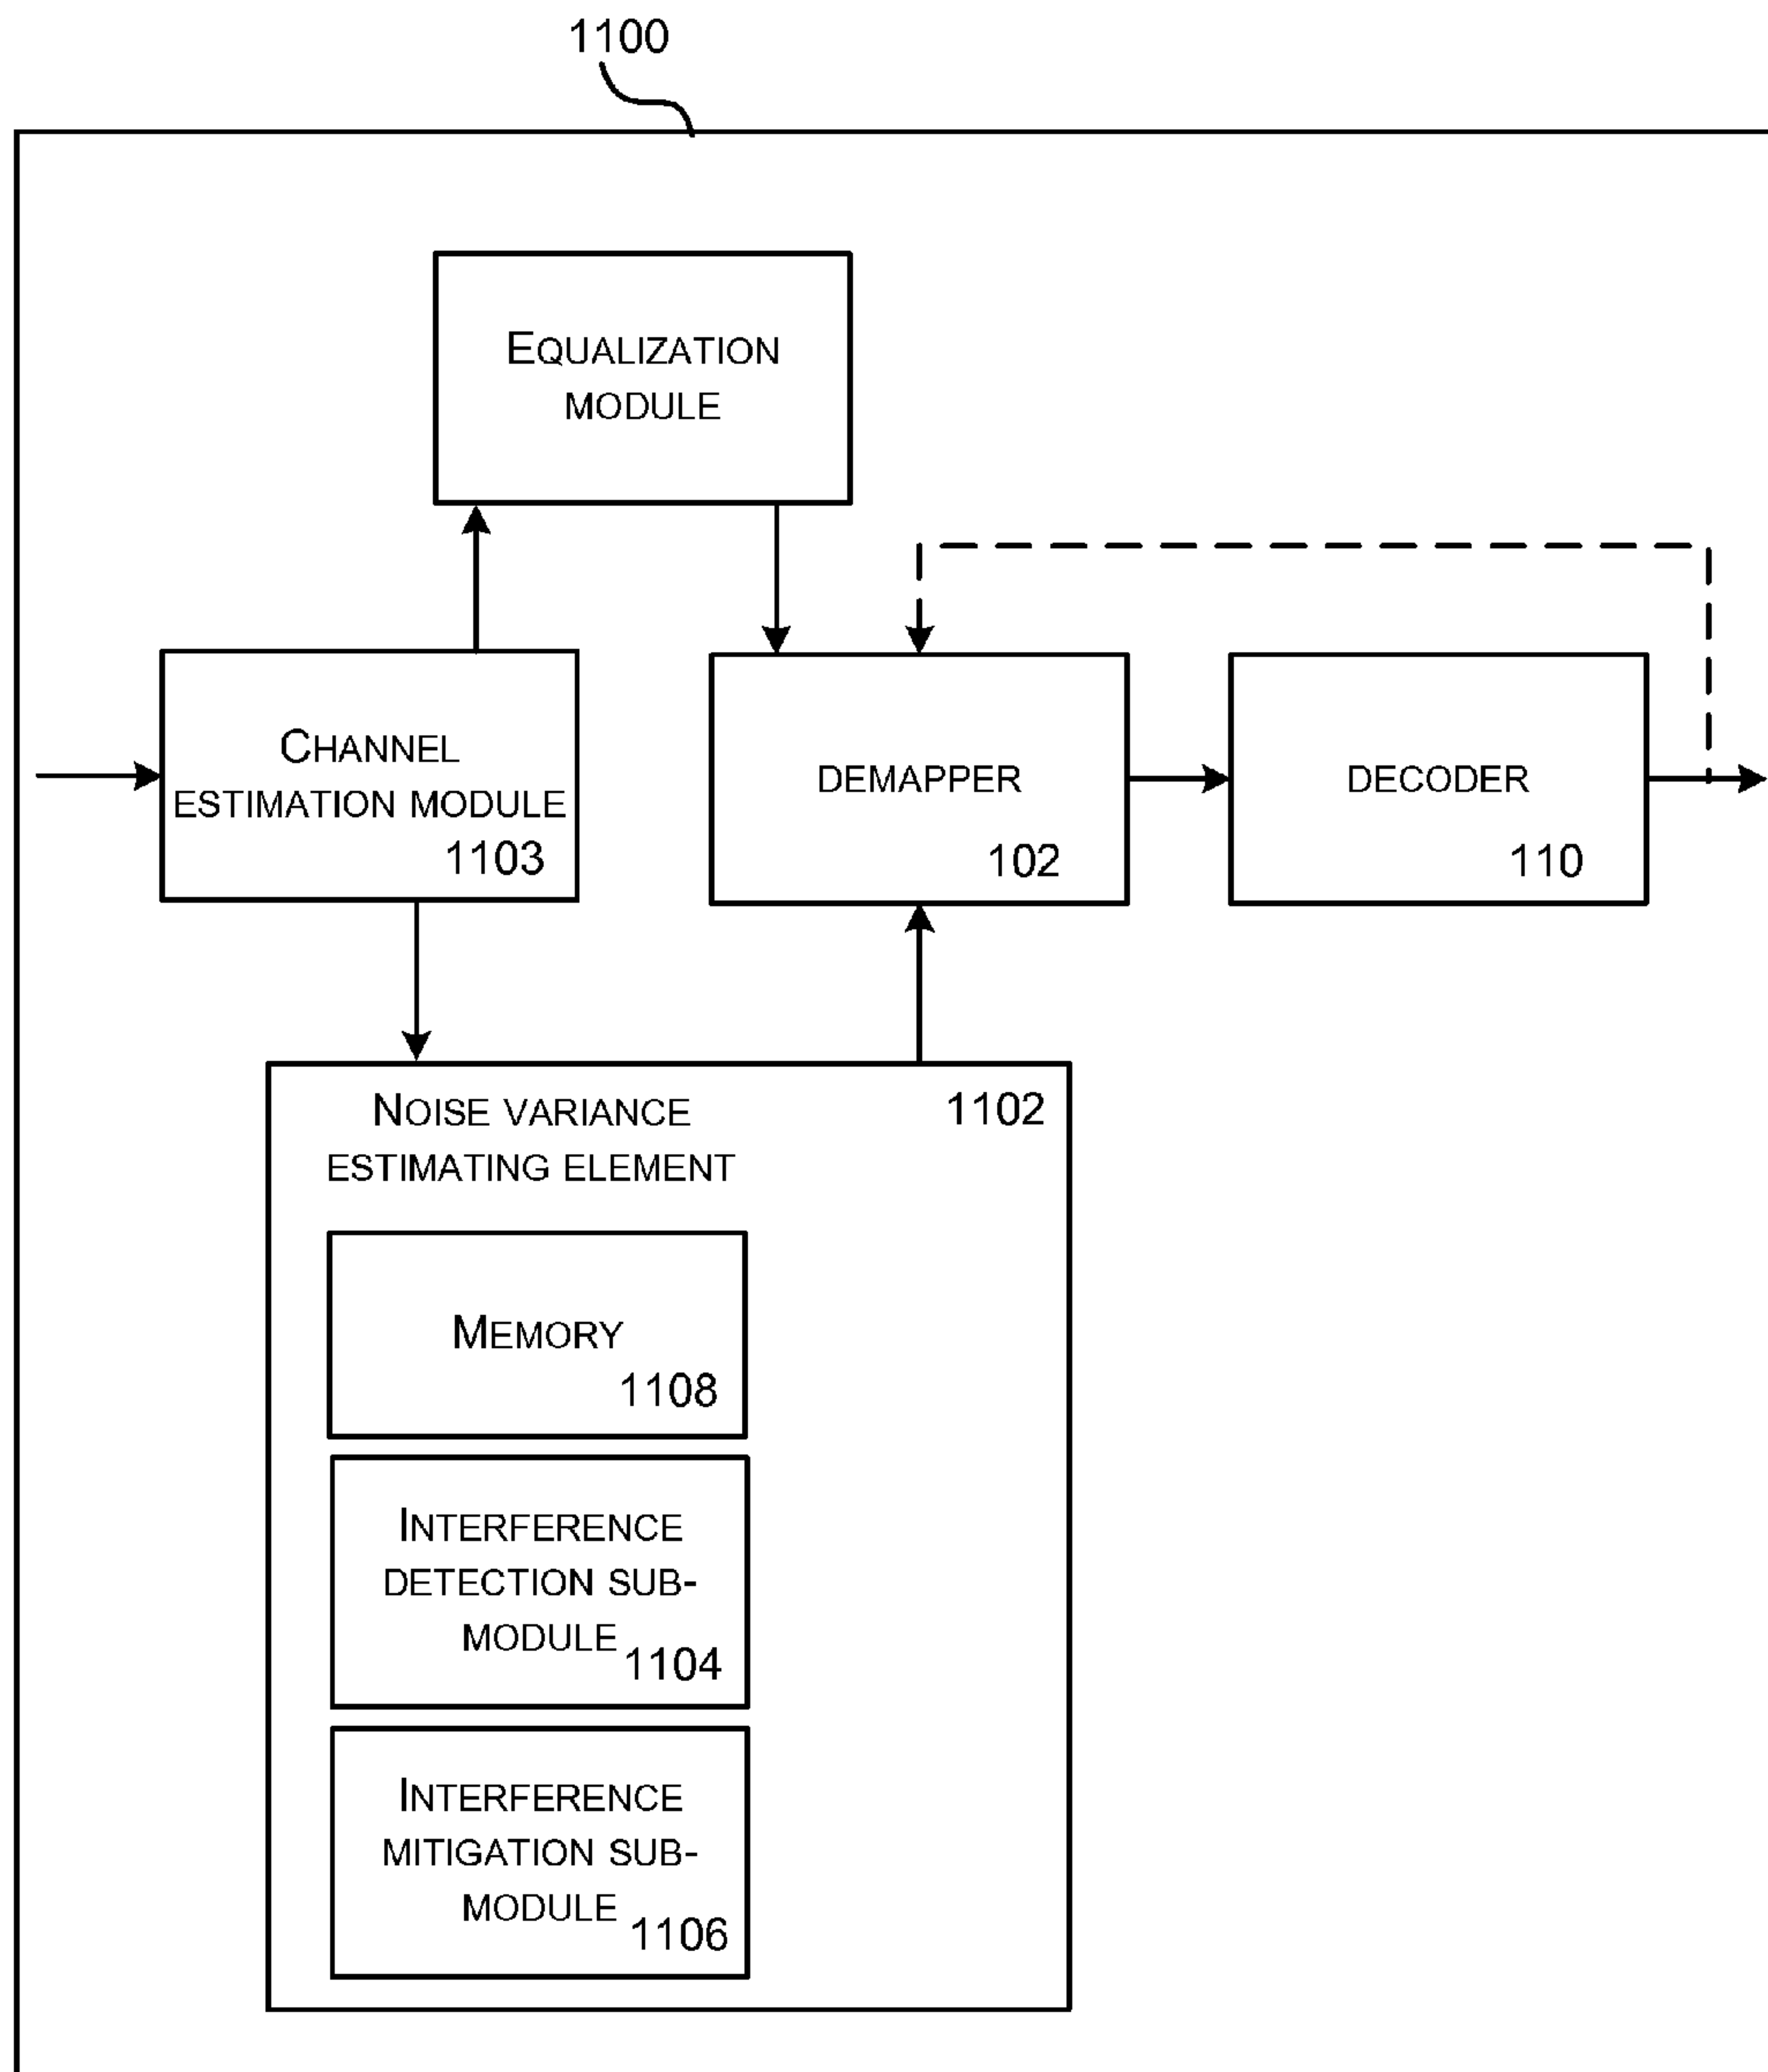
1100

EQUALIZATION MODULE

CHANNEL ESTIMATION MODULE 1103

DEMAPPER 102

DECODER 110

NOISE VARIANCE ESTIMATING ELEMENT 1102

MEMORY 1108

INTERFERENCE DETECTION SUB-MODULE 1104

INTERFERENCE MITIGATION SUB-MODULE 1106